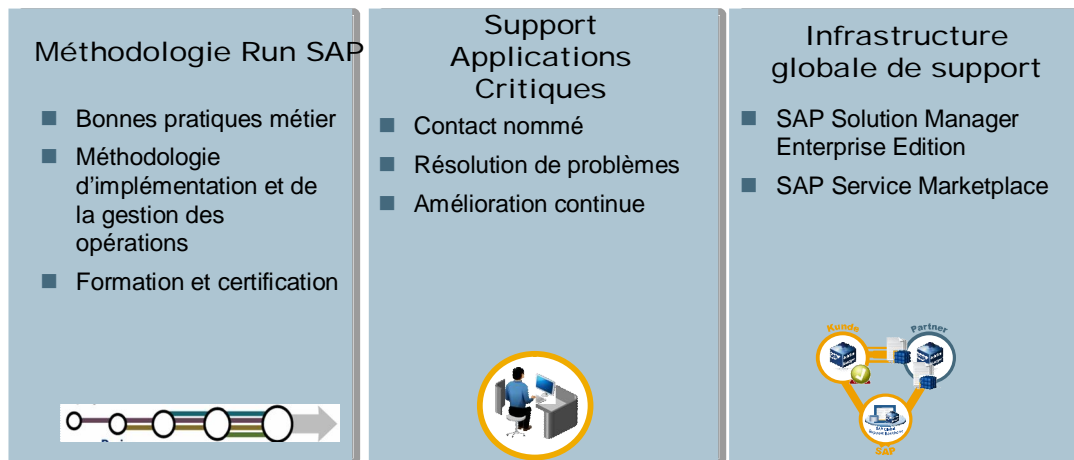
Méthodologie Run SAP

- Bonnes pratiques métier
- Méthodologie d'implémentation et de la gestion des opérations
- Formation et certification

Support Applications Critiques

- Contact nommé
- Résolution de problèmes
- Amélioration continue

Infrastructure globale de support

- SAP Solution Manager Enterprise Edition
- SAP Service Marketplace

Kunde

Partner

SAP